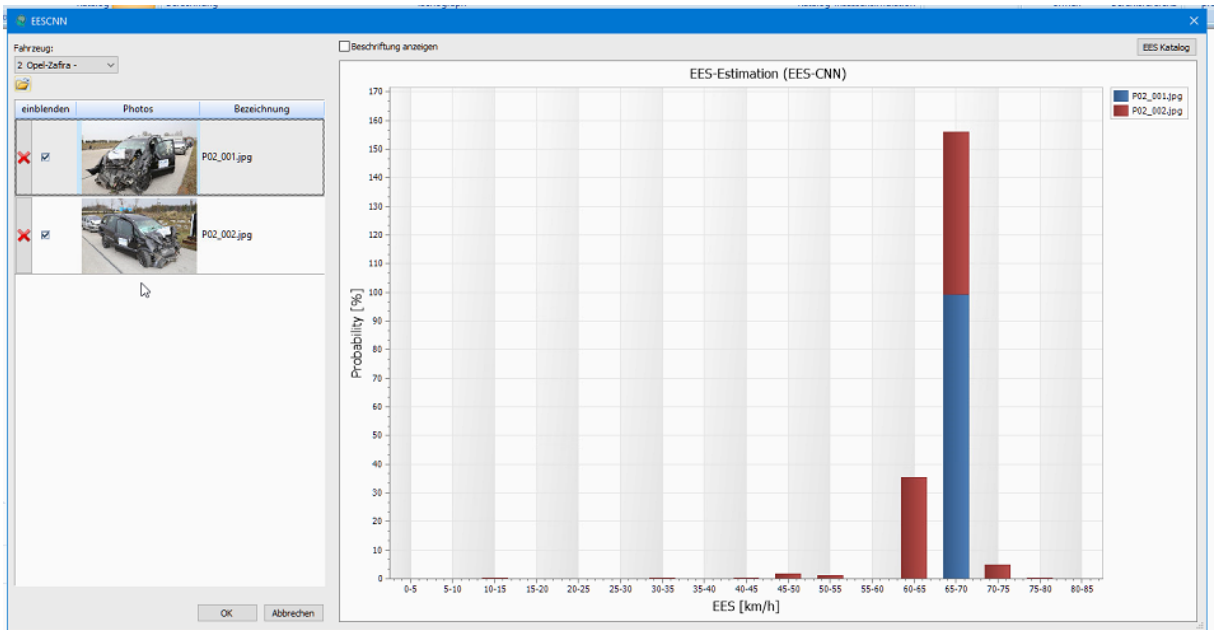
EESCNN

Fahrzeug:

2 Opel-Zafira -

| einblenden | Photos | Bezeichnung |
|---|---|---|
| ☑ | | P02_001.jpg |
| ☑ | | P02_002.jpg |

OK

Abbrechen

Beschriftung anzeigen

EES Katalog

EES-Estimation (EES-CNN)

P02_001.jpg
P02_002.jpg

Probability [%]

170
160
150
140
130
120
110
100
90
80
70
60
50
40
30
20
10
0

0-5 5-10 10-15 15-20 20-25 25-30 30-35 35-40 40-45 45-50 50-55 55-60 60-65 65-70 70-75 75-80 80-85

EES [km/h]